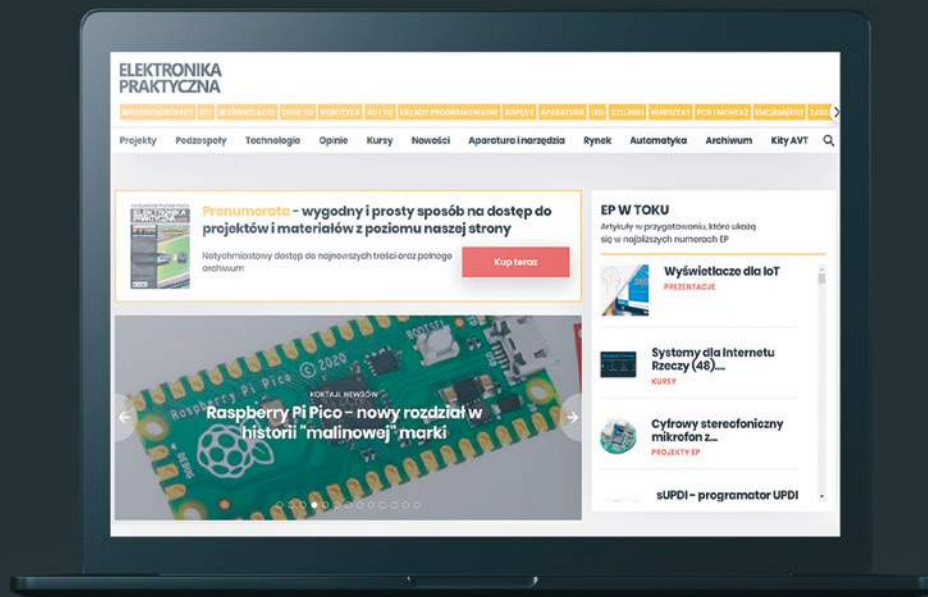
ELEKTRONIKA PRAKTYCZNA

MIKROKONTROLERY | IOT | WYŚWIETLACZE | DRUK 3D | ROBOTYKA | RPI | UKŁADY PROGRAMOWALNE | NAPĘDY | APARATURA | LED | CZUJNIKI | WARSZTAT | PCB I MONTAŻ | ENERGIA | DASZ

Projekty | Podzespoły | Technologie | Opinie | Kursy | Nowości | Aparatura i narzędzia | Rynek | Automatyka | Archiwum | Kity AVT

Prenumerata - wygodny i prosty sposób na dostęp do projektów i materiałów z poziomu naszej strony

Natychmiastowy dostęp do najnowszych treści oraz pełnego archiwum

Kup teraz

KOKTAJL NEWSÓW

Raspberry Pi Pico - nowy rozdział w historii "malinowej" marki

Raspberry Pi Pico © 2020

EP W TOKU

Artykuły w przygotowaniu, które ukażą się w najbliższych numerach EP

Wyświetlacze dla IoT
PREZENTACJE

Systemy dla Internetu Rzeczy (48)...
KURSY

Cyfrowy stereofoniczny mikrofon z...
PROJEKTY EP

sUPDI - programator UPDI